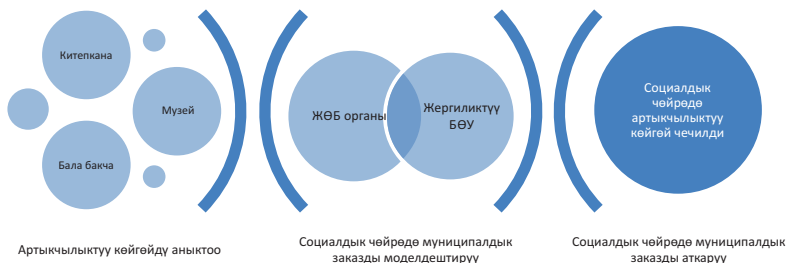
Китепкана

Музей

Бала бакча

Артыкчылыктуу көйгөйдү аныктоо

ЖӨБ органы

Жергиликтүү БӨУ

Социалдык чөйрөдө муниципалдык заказды моделдештирүү

Социалдык чөйрөдө артыкчылыктуу көйгөй чечилди

Социалдык чөйрөдө муниципалдык заказды аткаруу